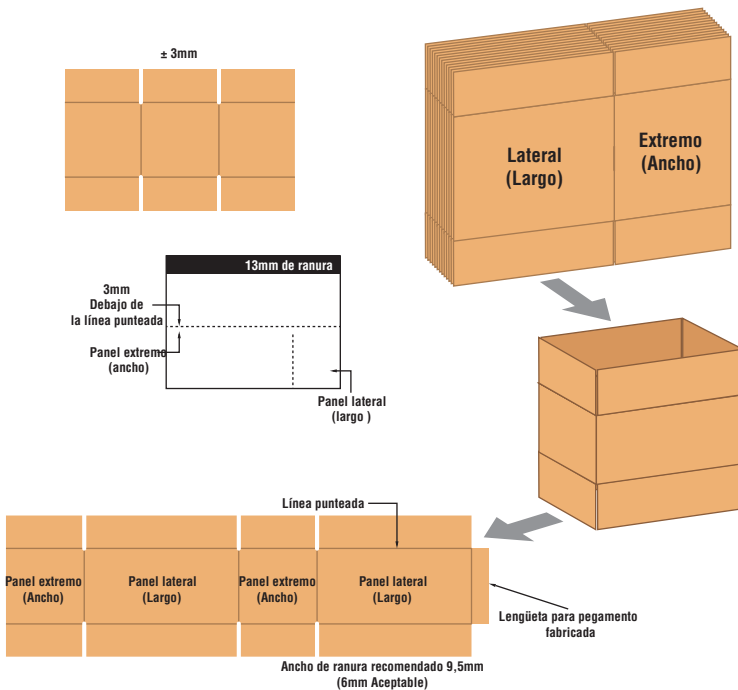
± 3mm

Lateral (Largo)

Extremo (Ancho)

13mm de ranura

3mm Debajo de la línea punteada

Panel extremo (ancho)

Panel lateral (largo )

Línea punteada

Panel extremo (Ancho)

Panel lateral (Largo)

Panel extremo (Ancho)

Panel lateral (Largo)

Lengüeta para pegamento fabricada

Ancho de ranura recomendado 9,5mm (6mm Aceptable)